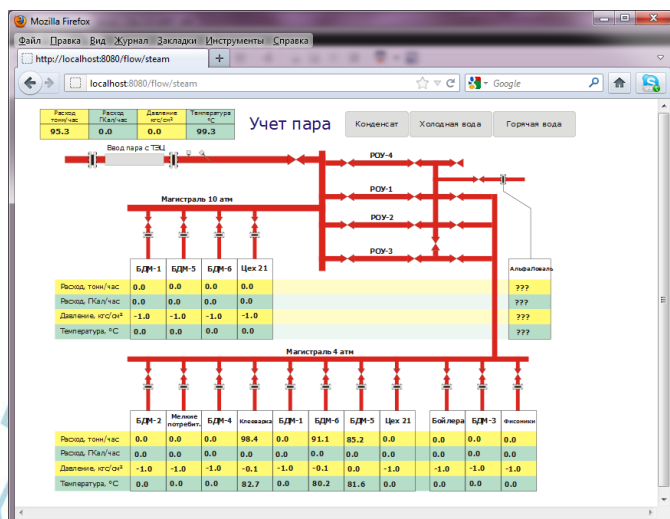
Mozilla Firefox

Файл Правка Вид Журнал Закладки Инструменты Справка

http://localhost:8080/flow/steam

localhost:8080/flow/steam

Google

| Расход тонн/час | Расход ГКал/час | Давление кгс/см² | Температура °C |
|---|---|---|---|
| 95.3 | 0.0 | 0.0 | 99.3 |

Учет пара

Конденсат

Холодная вода

Горячая вода

Ввод пара с ТЭЦ

РОУ-4

РОУ-1

РОУ-2

РОУ-3

Магистраль 10 атм

| | БДМ-1 | БДМ-5 | БДМ-6 | Цех 21 |
|---|---|---|---|---|
| Расход, тонн/час | 0.0 | 0.0 | 0.0 | 0.0 |
| Расход, ГКал/час | 0.0 | 0.0 | 0.0 | 0.0 |
| Давление, кгс/см² | -1.0 | -1.0 | -1.0 | -1.0 |
| Температура, °C | 0.0 | 0.0 | 0.0 | 0.0 |

| АльфаЛаваль |
|---|
| ??? |
| ??? |
| ??? |
| ??? |

Магистраль 4 атм

| | БДМ-2 | Мелкие потребит. | БДМ-4 | Клееварка | БДМ-1 | БДМ-6 | БДМ-5 | Цех 21 | Бойлера | БДМ-3 | Фисонники |
|---|---|---|---|---|---|---|---|---|---|---|---|
| Расход, тонн/час | 0.0 | 0.0 | 0.0 | 98.4 | 0.0 | 91.1 | 85.2 | 0.0 | 0.0 | 0.0 | 0.0 |
| Расход, ГКал/час | 0.0 | 0.0 | 0.0 | 0.0 | 0.0 | 0.0 | 0.0 | 0.0 | 0.0 | 0.0 | 0.0 |
| Давление, кгс/см² | -1.0 | -1.0 | -1.0 | -0.1 | -1.0 | -0.1 | 0.0 | -1.0 | -1.0 | -1.0 | -1.0 |
| Температура, °C | 0.0 | 0.0 | 0.0 | 82.7 | 0.0 | 80.2 | 81.6 | 0.0 | 0.0 | 0.0 | 0.0 |